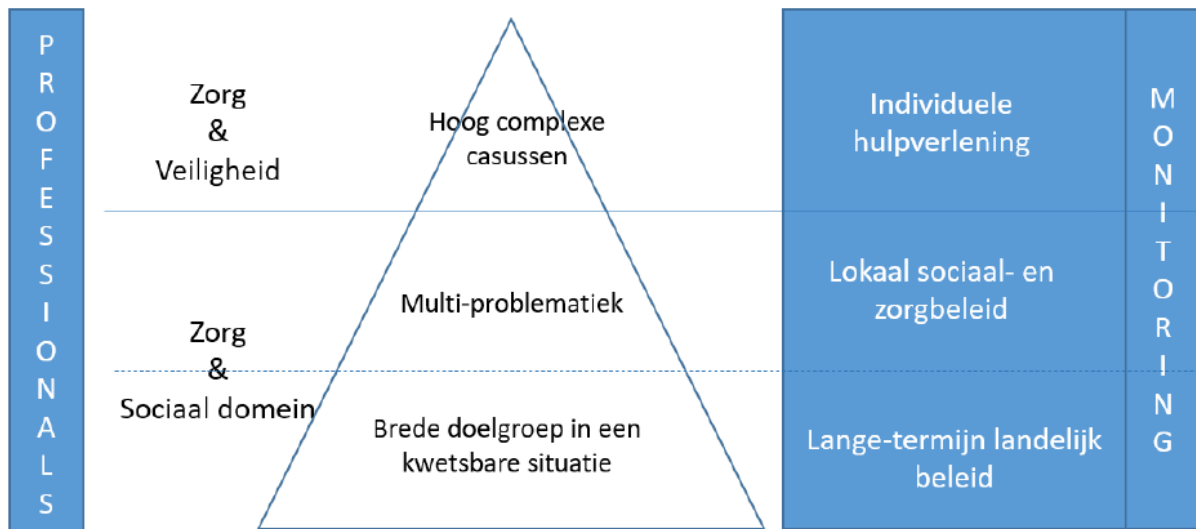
P R O F E S S I O N A L S

Zorg & Veiligheid

Hoog complexe casussen

Individuele hulpverlening

M O N I T O R I N G

Multi-problematiek

Lokaal sociaal- en zorgbeleid

Zorg & Sociaal domein

Brede doelgroep in een kwetsbare situatie

Lange-termijn landelijk beleid